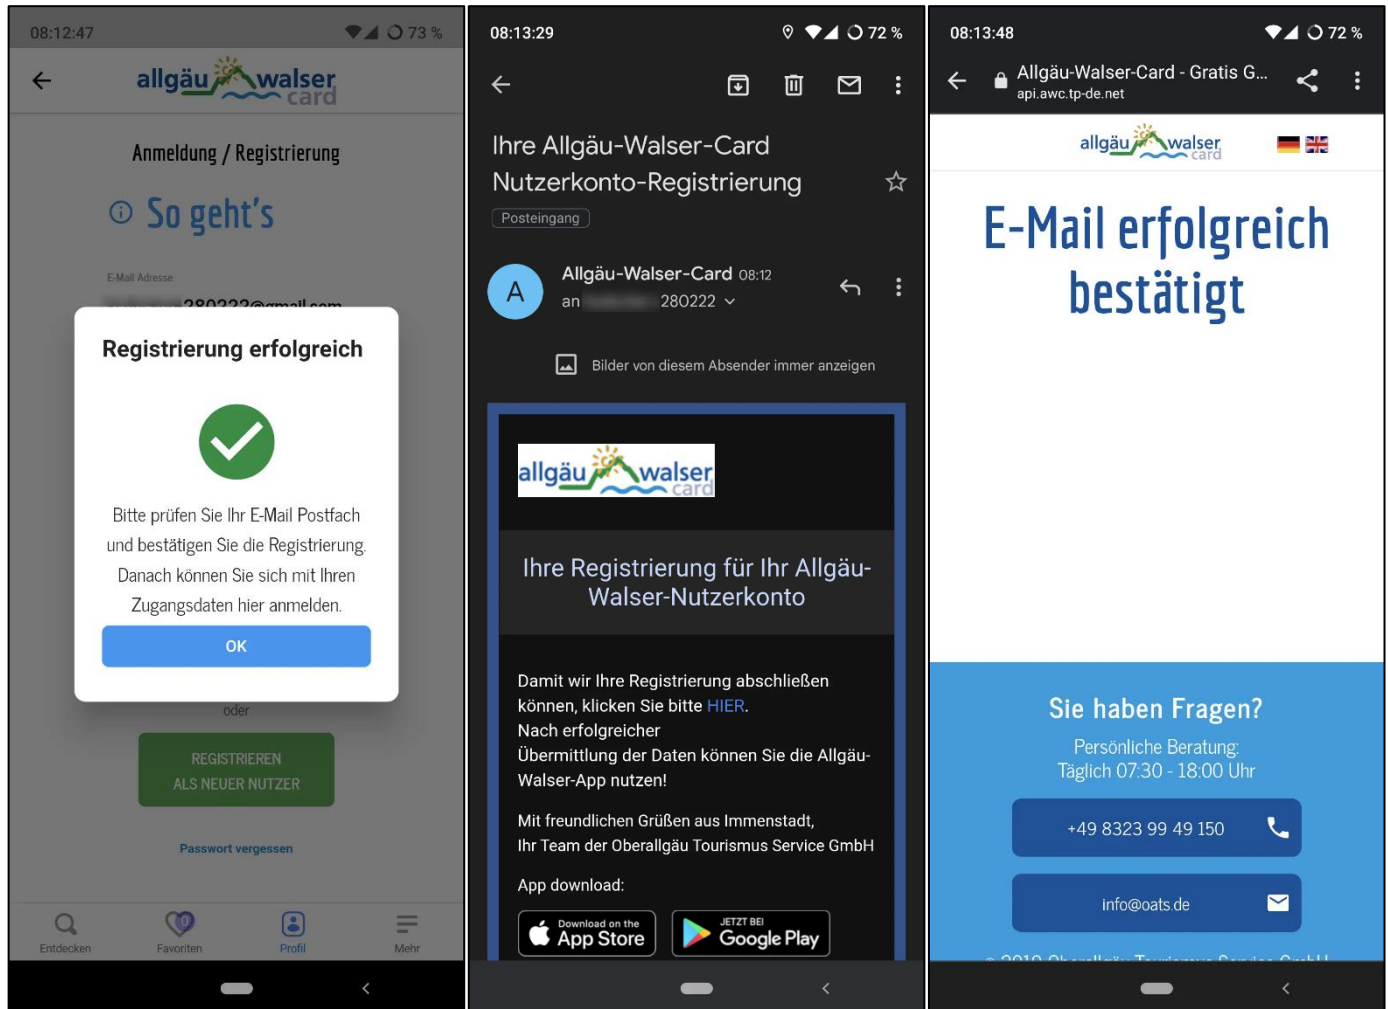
08:12:47 73 %

allgäu walser card

Anmeldung / Registrierung

So geht's

E-Mail Adresse

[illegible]280222@gmail.com

Registrierung erfolgreich

Bitte prüfen Sie Ihr E-Mail Postfach und bestätigen Sie die Registrierung. Danach können Sie sich mit Ihren Zugangsdaten hier anmelden.

OK

oder

REGISTRIEREN ALS NEUER NUTZER

Passwort vergessen

Entdecken Favoriten Profil Mehr

08:13:29 72 %

Ihre Allgäu-Walser-Card Nutzerkonto-Registrierung

Posteingang

A

Allgäu-Walser-Card 08:12

an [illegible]280222

Bilder von diesem Absender immer anzeigen

allgäu walser card

Ihre Registrierung für Ihr Allgäu-Walser-Nutzerkonto

Damit wir Ihre Registrierung abschließen können, klicken Sie bitte HIER.
Nach erfolgreicher Übermittlung der Daten können Sie die Allgäu-Walser-App nutzen!

Mit freundlichen Grüßen aus Immenstadt,
Ihr Team der Oberallgäu Tourismus Service GmbH

App download:

Download on the App Store

JETZT BEI Google Play

08:13:48 72 %

Allgäu-Walser-Card - Gratis G...
api.awc.tp-de.net

allgäu walser card

E-Mail erfolgreich bestätigt

Sie haben Fragen?

Persönliche Beratung:
Täglich 07:30 - 18:00 Uhr

+49 8323 99 49 150

info@oats.de

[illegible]